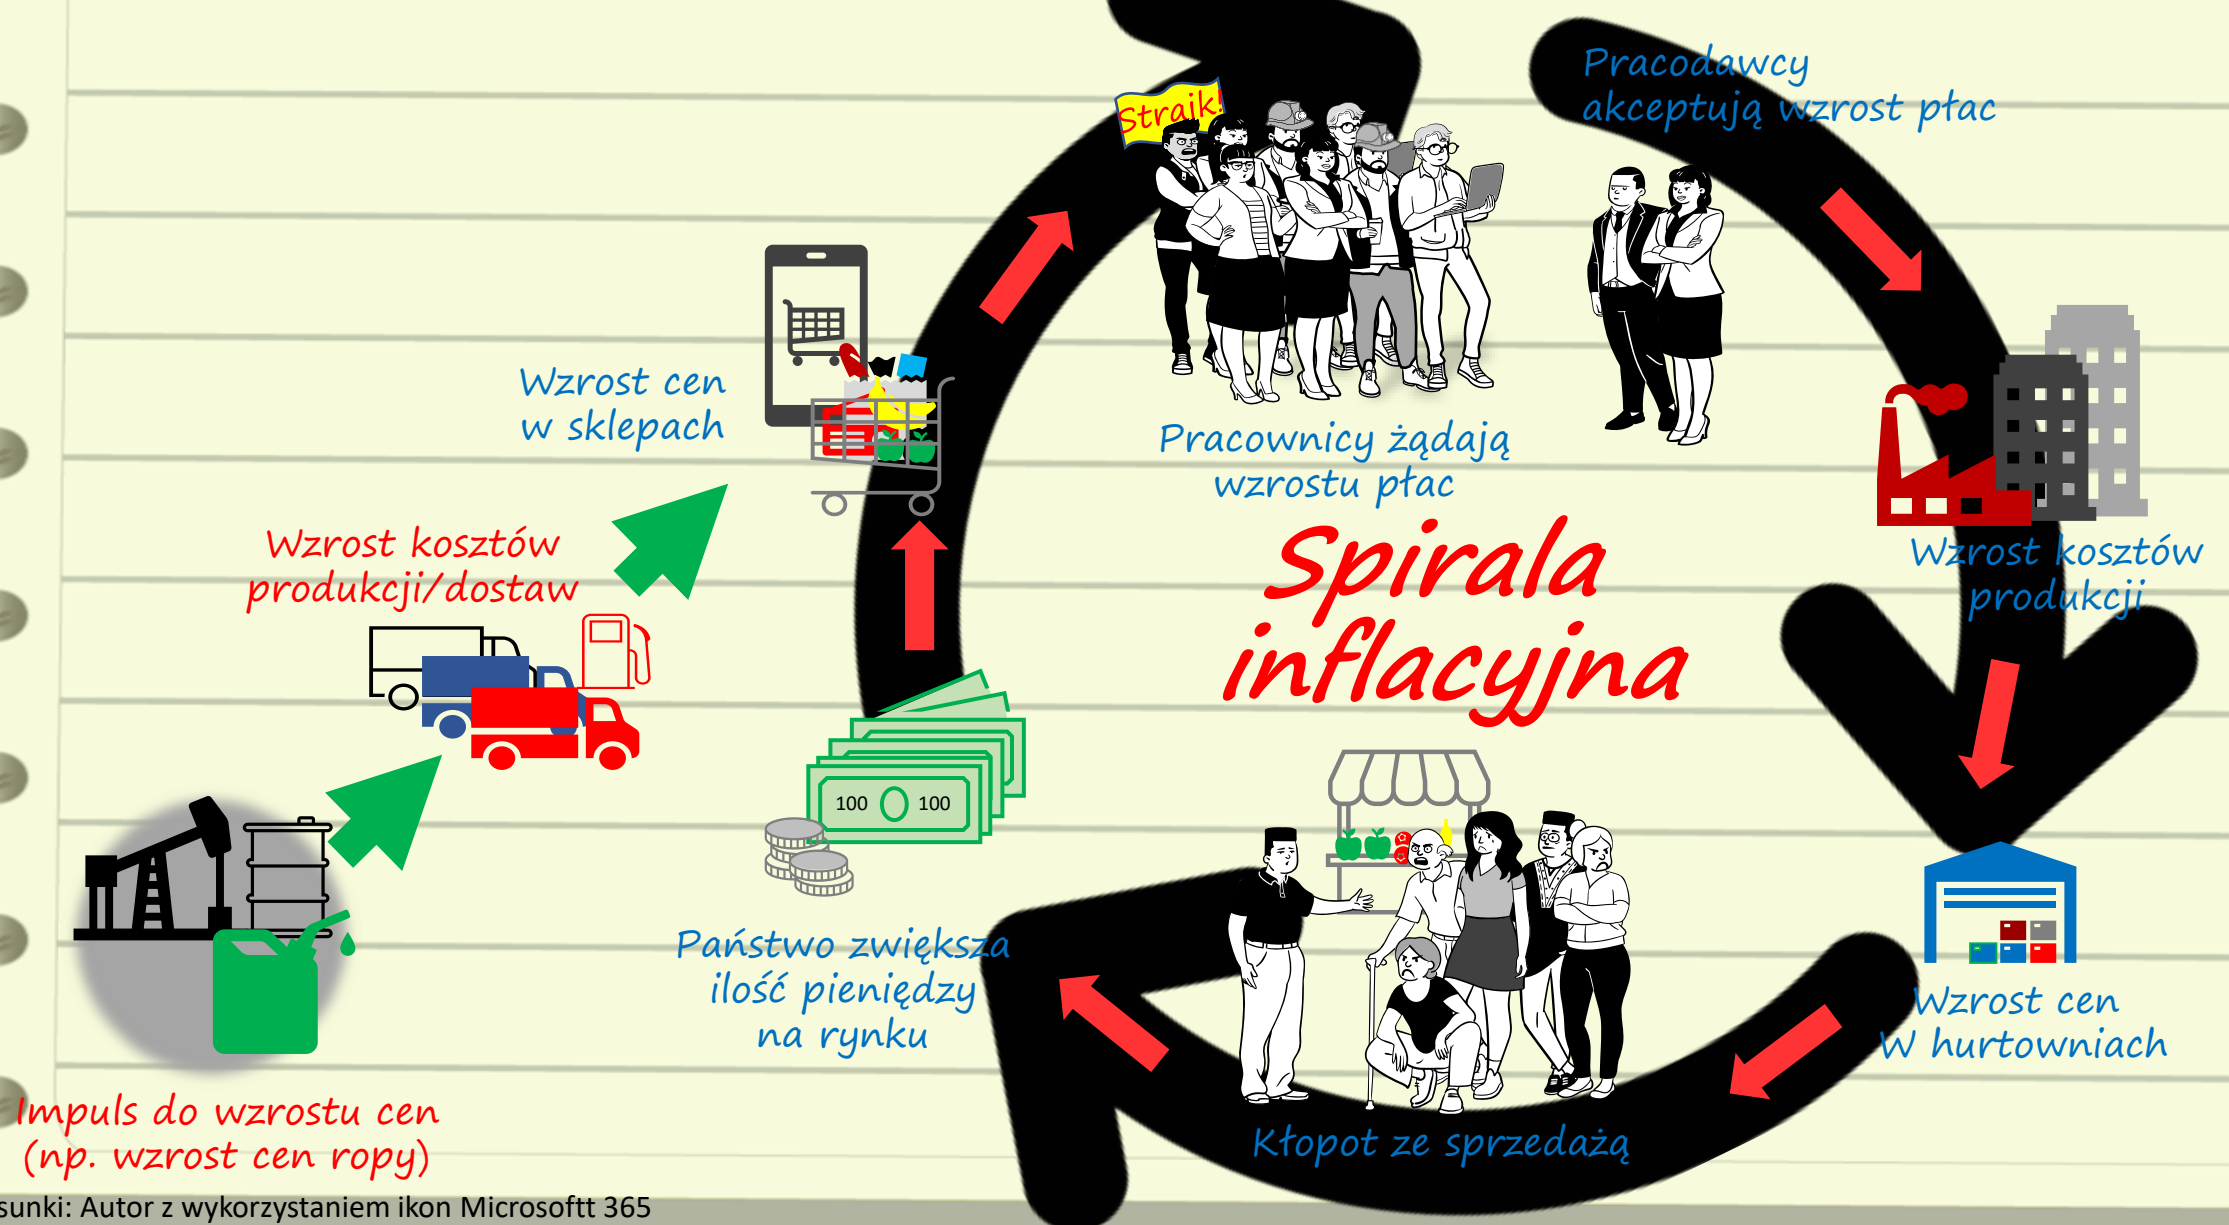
Pracodawcy akceptują wzrost płac

Strajk!

Wzrost cen w sklepach

Pracownicy żądają wzrostu płac

Spirala inflacyjna

Wzrost kosztów produkcji

Wzrost kosztów produkcji/dostaw

100 100

Państwo zwiększa ilość pieniędzy na rynku

Wzrost cen W hurtowniach

Kłopot ze sprzedażą

Impuls do wzrostu cen (np. wzrost cen ropy)

sunki: Autor z wykorzystaniem ikon Microsoftt 365